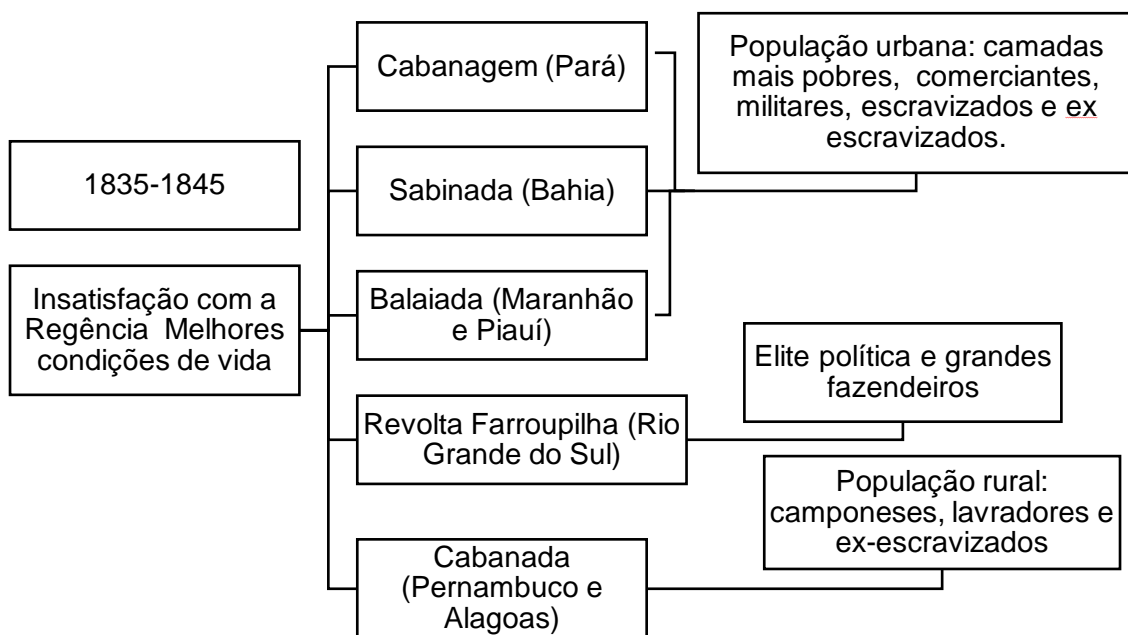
1835-1845

Insatisfação com a Regência Melhores condições de vida

Cabanagem (Pará)

Sabinada (Bahia)

Balaiada (Maranhão e Piauí)

Revolta Farroupilha (Rio Grande do Sul)

Cabanada (Pernambuco e Alagoas)

População urbana: camadas mais pobres, comerciantes, militares, escravizados e ex escravizados.

Elite política e grandes fazendeiros

População rural: camponeses, lavradores e ex-escravizados